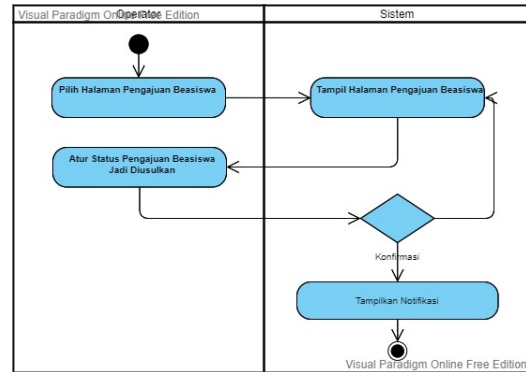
Visual Paradigm Online Free Edition
Operator
Sistem
Pilih Halaman Pengajuan Beasiswa
Tampil Halaman Pengajuan Beasiswa
Atur Status Pengajuan Beasiswa Jadi Diusulkan
Konfirmasi
Tampilkan Notifikasi
Visual Paradigm Online Free Edition